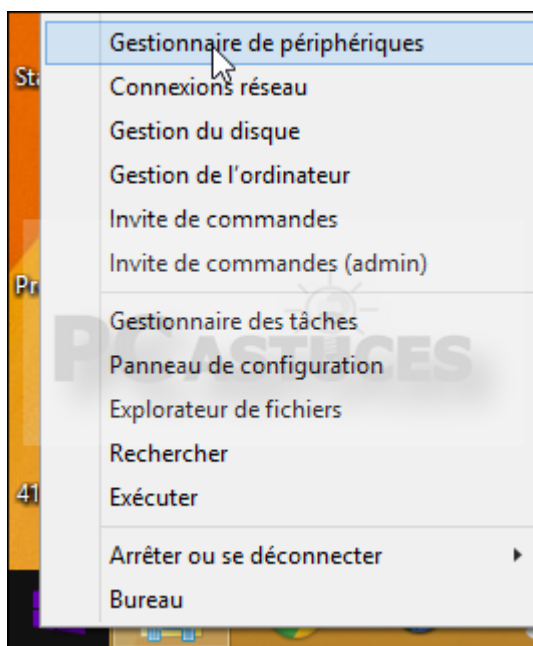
Gestionnaire de périphériques
Connexions réseau
Gestion du disque
Gestion de l'ordinateur
Invite de commandes
Invite de commandes (admin)

Gestionnaire des tâches
Panneau de configuration
Explorateur de fichiers
Rechercher
Exécuter

Arrêter ou se déconnecter
Bureau

PC ASTUCES

St
Pr
41